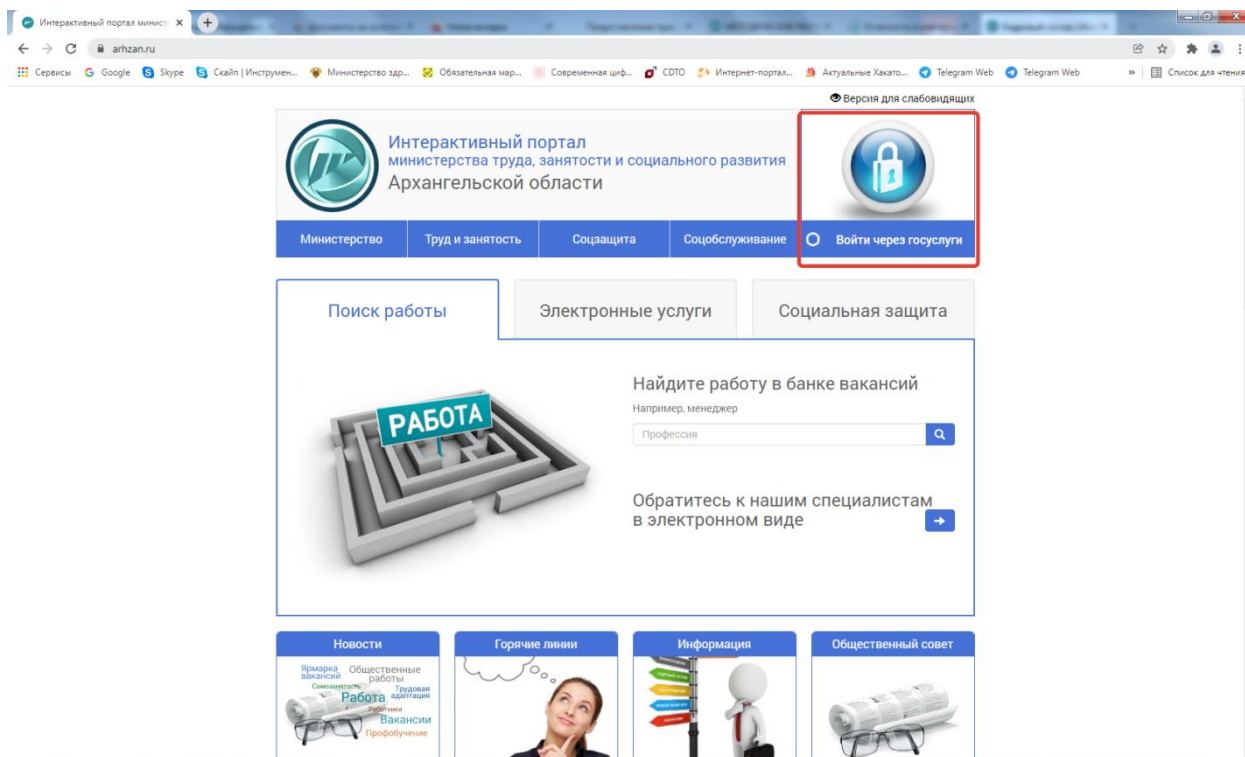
Интерактивный портал минист... ×

arhzan.ru

Сервисы Google Skype Скайп | Инструмен... Министерство здр... Обязательная мар... Современная циф... CDTO Интернет-портал... Актуальные Хакато... Telegram Web Telegram Web » Список для чтения

Версия для слабовидящих

Интерактивный портал
министерства труда, занятости и социального развития
Архангельской области

Министерство | Труд и занятость | Соцзащита | Соцобслуживание | Войти через госуслуги

Поиск работы | Электронные услуги | Социальная защита

РАБОТА

Найдите работу в банке вакансий
Например, менеджер
Профессия

Обратитесь к нашим специалистам в электронном виде

Новости

Ярмарка вакансий Общественные работы Самозанятость Трудовая адаптация Работа Работники Вакансии Профобучение

Горячие линии

Информация

Общественный совет